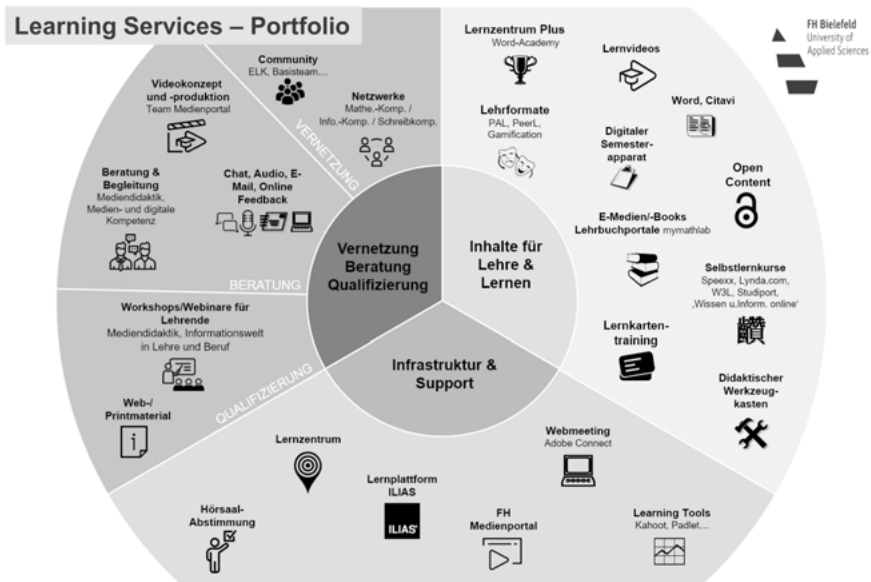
Learning Services – Portfolio

FH Bielefeld
University of Applied Sciences

Community
ELK, Basisteam…

Netzwerke
Mathe.-Komp. / Info.-Komp. / Schreibkomp.

VERNETZUNG

Videokonzept und -produktion
Team Medienportal

Beratung & Begleitung
Mediendidaktik, Medien- und digitale Kompetenz

Chat, Audio, E-Mail, Online Feedback

BERATUNG

Workshops/Webinare für Lehrende
Mediendidaktik, Informationswelt in Lehre und Beruf

Web-/ Printmaterial

QUALIFIZIERUNG

Vernetzung Beratung Qualifizierung

Inhalte für Lehre & Lernen

Infrastruktur & Support

Lernzentrum Plus
Word-Academy

Lernvideos

Lehrformate
PAL, PeerL, Gamification

Word, Citavi

Digitaler Semester-apparat

Open Content

E-Medien/-Books
Lehrbuchportale mymathlab

Selbstlernkurse
Speexx, Lynda.com, W3L, Studiport, ‚Wissen u.Inform. online'

Lernkarten-training

Didaktischer Werkzeug-kasten

Lernzentrum

Webmeeting
Adobe Connect

Lernplattform ILIAS

ILIAS

Hörsaal-Abstimmung

FH Medienportal

Learning Tools
Kahoot, Padlet…